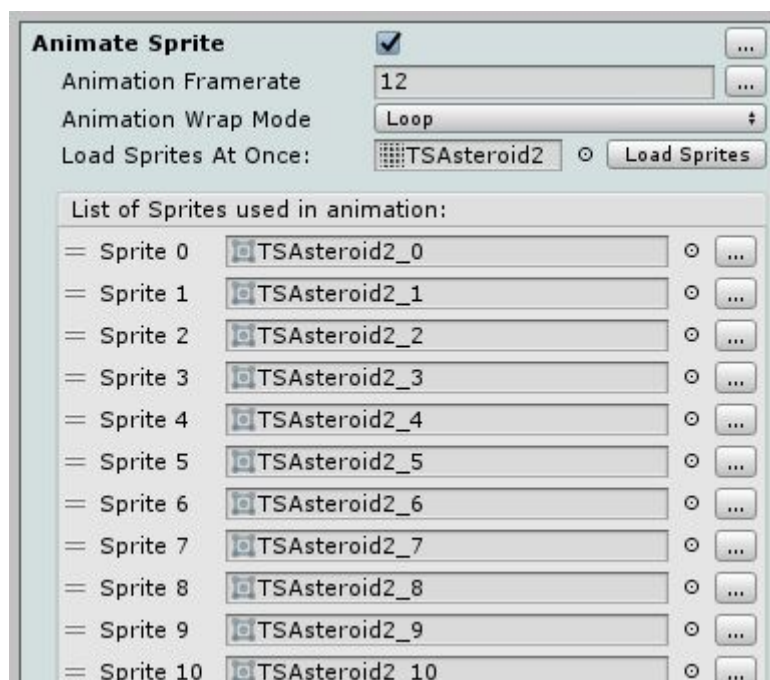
Animate Sprite ...
Animation Framerate 12 ...
Animation Wrap Mode Loop
Load Sprites At Once: TSAsteroid2 Load Sprites

List of Sprites used in animation:
Sprite 0 TSAsteroid2_0 ...
Sprite 1 TSAsteroid2_1 ...
Sprite 2 TSAsteroid2_2 ...
Sprite 3 TSAsteroid2_3 ...
Sprite 4 TSAsteroid2_4 ...
Sprite 5 TSAsteroid2_5 ...
Sprite 6 TSAsteroid2_6 ...
Sprite 7 TSAsteroid2_7 ...
Sprite 8 TSAsteroid2_8 ...
Sprite 9 TSAsteroid2_9 ...
Sprite 10 TSAsteroid2_10 ...